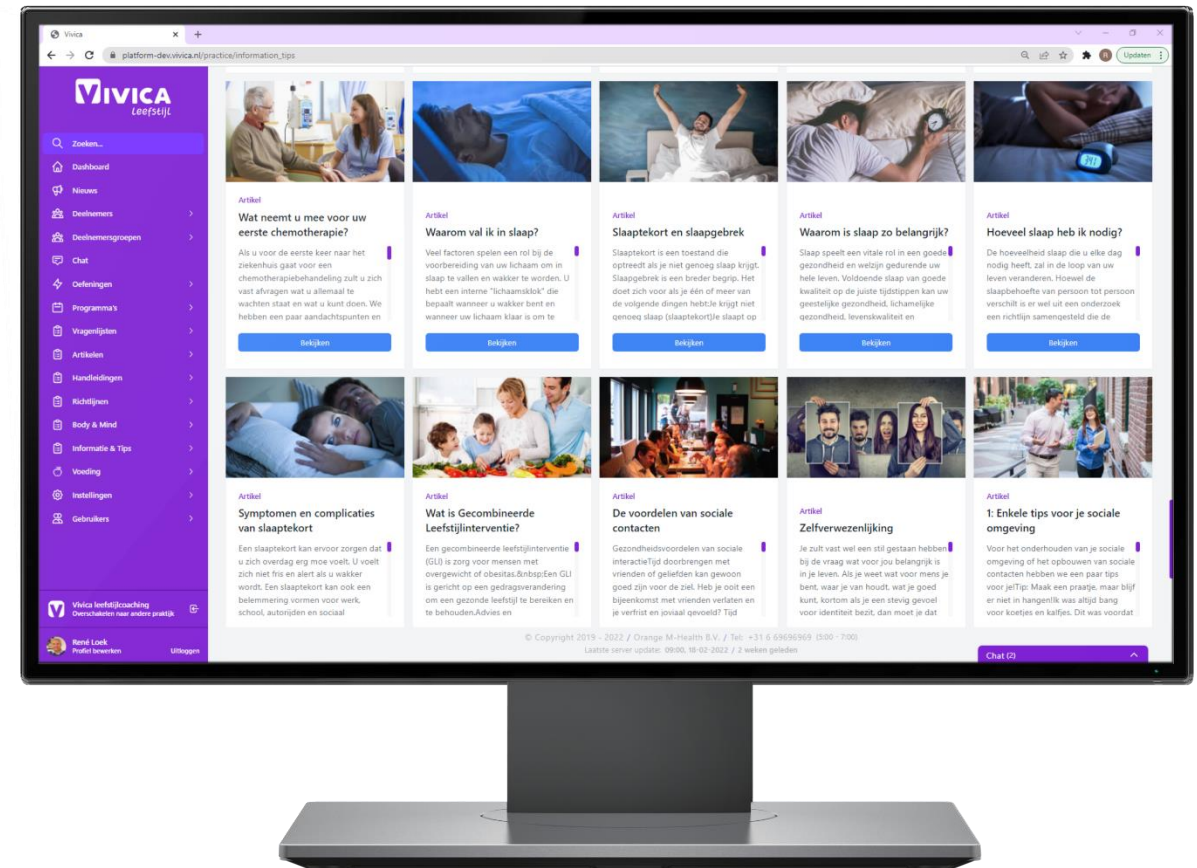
Vivica

platform-dev.vivica.nl/practice/information_tips

Updaten

VIVICA leefstijl

Zoeken...
Dashboard
Nieuws
Deelnemers
Deelnemersgroepen
Chat
Oefeningen
Programma's
Vragenlijsten
Artikelen
Handleidingen
Richtlijnen
Body & Mind
Informatie & Tips
Voeding
Instellingen
Gebruikers

Vivica leefstijlcoaching
Overschakelen naar andere praktijk

René Loek
Profiel bewerken
Uitloggen

Artikel
Wat neemt u mee voor uw eerste chemotherapie?
Als u voor de eerste keer naar het ziekenhuis gaat voor een chemotherapiebehandeling zult u zich vast afvragen wat u allemaal te wachten staat en wat u kunt doen. We hebben een paar aandachtspunten en
Bekijken

Artikel
Waarom val ik in slaap?
Veel factoren spelen een rol bij de voorbereiding van uw lichaam om in slaap te vallen en wakker te worden. U hebt een interne "lichaamsklok" die bepaalt wanneer u wakker bent en wanneer uw lichaam klaar is om te
Bekijken

Artikel
Slaaptekort en slaapgebrek
Slaaptekort is een toestand die optreedt als je niet genoeg slaap krijgt. Slaapgebrek is een breder begrip. Het doet zich voor als je één of meer van de volgende dingen hebt:Je krijgt niet genoeg slaap (slaaptekort)Je slaapt op
Bekijken

Artikel
Waarom is slaap zo belangrijk?
Slaap speelt een vitale rol in een goede gezondheid en welzijn gedurende uw hele leven. Voldoende slaap van goede kwaliteit op de juiste tijdstippen kan uw geestelijke gezondheid, lichamelijke gezondheid, levenskwaliteit en
Bekijken

Artikel
Hoeveel slaap heb ik nodig?
De hoeveelheid slaap die u elke dag nodig heeft, zal in de loop van uw leven veranderen. Hoewel de slaapbehoefte van persoon tot persoon verschilt is er wel uit een onderzoek een richtlijn samengesteld die de
Bekijken

Artikel
Symptomen en complicaties van slaaptekort
Een slaaptekort kan ervoor zorgen dat u zich overdag erg moe voelt. U voelt zich niet fris en alert als u wakker wordt. Een slaaptekort kan ook een belemmering vormen voor werk, school, autorijden en sociaal

Artikel
Wat is Gecombineerde Leefstijlinterventie?
Een gecombineerde leefstijlinterventie (GLI) is zorg voor mensen met overgewicht of obesitas.&nbsp;Een GLI is gericht op een gedragsverandering om een gezonde leefstijl te bereiken en te behouden.Advies en

Artikel
De voordelen van sociale contacten
Gezondheidsvoordelen van sociale interactieTijd doorbrengen met vrienden of geliefden kan gewoon goed zijn voor de ziel. Heb je ooit een bijeenkomst met vrienden verlaten en je verfrist en joviaal gevoeld? Tijd

Artikel
Zelfverwezenlijking
Je zult vast wel een stil gestaan hebben bij de vraag wat voor jou belangrijk is in je leven. Als je weet wat voor mens je bent, waar je van houdt, wat je goed kunt, kortom als je een stevig gevoel voor identiteit bezit, dan moet je dat

Artikel
1: Enkele tips voor je sociale omgeving
Voor het onderhouden van je sociale omgeving of het opbouwen van sociale contacten hebben we een paar tips voor je!Tip: Maak een praatje, maar blijf er niet in hangenIk was altijd bang voor koetjes en kalfjes. Dit was voordat

© Copyright 2019 - 2022 / Orange M-Health B.V. / Tel.: +31 6 69696969 (3:00 - 7:00)
Laatste server update: 09:00, 18-02-2022 / 2 weken geleden

Chat (2)